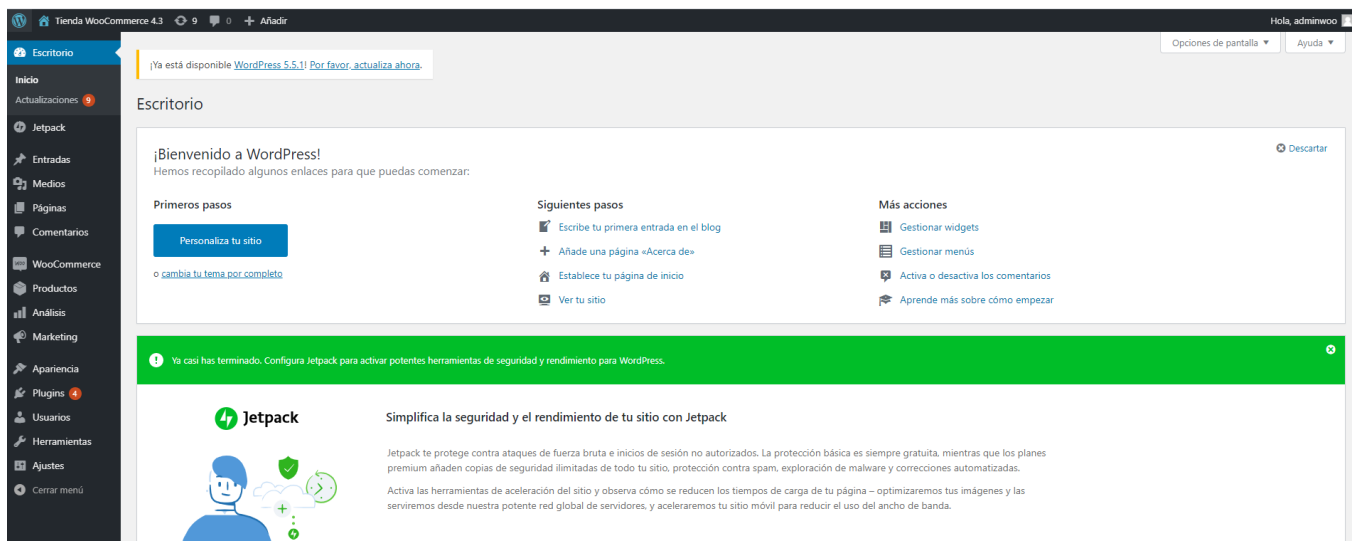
Tienda WooCommerce 4.3 9 0 + Añadir
Hola, adminwoo

Escritorio
Inicio
Actualizaciones 9
Jetpack
Entradas
Medios
Páginas
Comentarios
WooCommerce
Productos
Análisis
Marketing
Apariencia
Plugins 4
Usuarios
Herramientas
Ajustes
Cerrar menú

Opciones de pantalla ▼
Ayuda ▼

¡Ya está disponible WordPress 5.5.1! Por favor, actualiza ahora.

Escritorio

¡Bienvenido a WordPress!
Hemos recopilado algunos enlaces para que puedas comenzar:

Descartar

Primeros pasos
Personaliza tu sitio
o cambia tu tema por completo

Siguientes pasos
Escribe tu primera entrada en el blog
Añade una página «Acerca de»
Establece tu página de inicio
Ver tu sitio

Más acciones
Gestionar widgets
Gestionar menús
Activa o desactiva los comentarios
Aprende más sobre cómo empezar

Ya casi has terminado. Configura Jetpack para activar potentes herramientas de seguridad y rendimiento para WordPress.

Jetpack

Simplifica la seguridad y el rendimiento de tu sitio con Jetpack

Jetpack te protege contra ataques de fuerza bruta e inicios de sesión no autorizados. La protección básica es siempre gratuita, mientras que los planes premium añaden copias de seguridad ilimitadas de todo tu sitio, protección contra spam, exploración de malware y correcciones automatizadas.

Activa las herramientas de aceleración del sitio y observa cómo se reducen los tiempos de carga de tu página – optimizaremos tus imágenes y las serviremos desde nuestra potente red global de servidores, y aceleraremos tu sitio móvil para reducir el uso del ancho de banda.